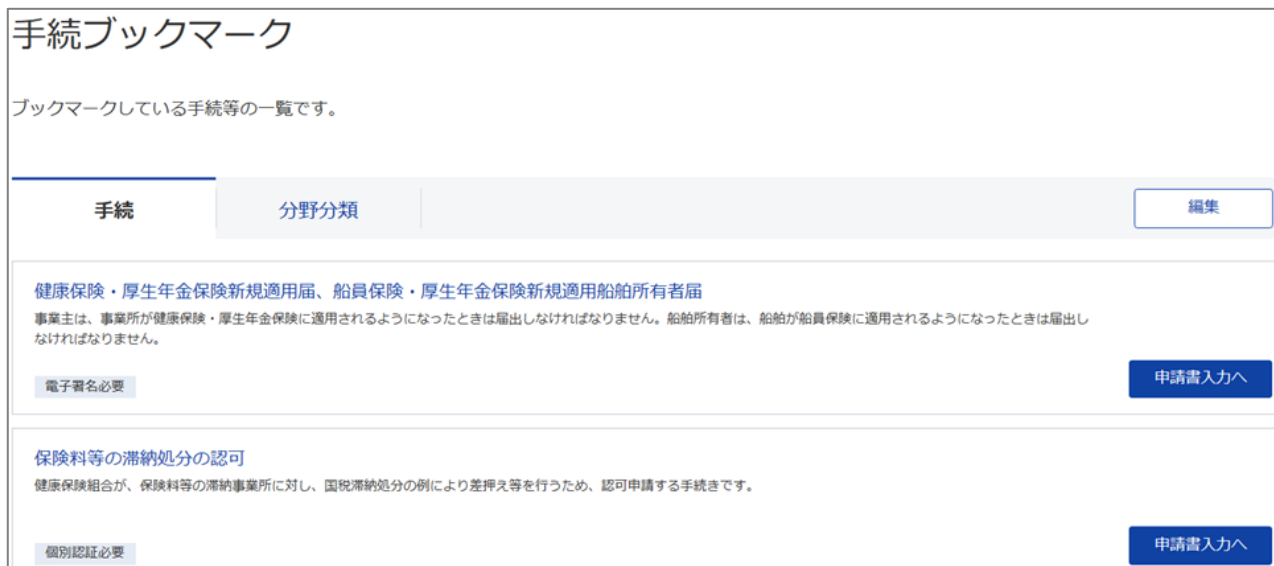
手続ブックマーク

ブックマークしている手続等の一覧です。

手続

分野分類

編集

健康保険・厚生年金保険新規適用届、船員保険・厚生年金保険新規適用船舶所有者届

事業主は、事業所が健康保険・厚生年金保険に適用されるようになったときは届出しなければなりません。船舶所有者は、船舶が船員保険に適用されるようになったときは届出しなければなりません。

電子署名必要

申請書入力へ

保険料等の滞納処分の認可

健康保険組合が、保険料等の滞納事業所に対し、国税滞納処分の例により差押え等を行うため、認可申請する手続きです。

個別認証必要

申請書入力へ